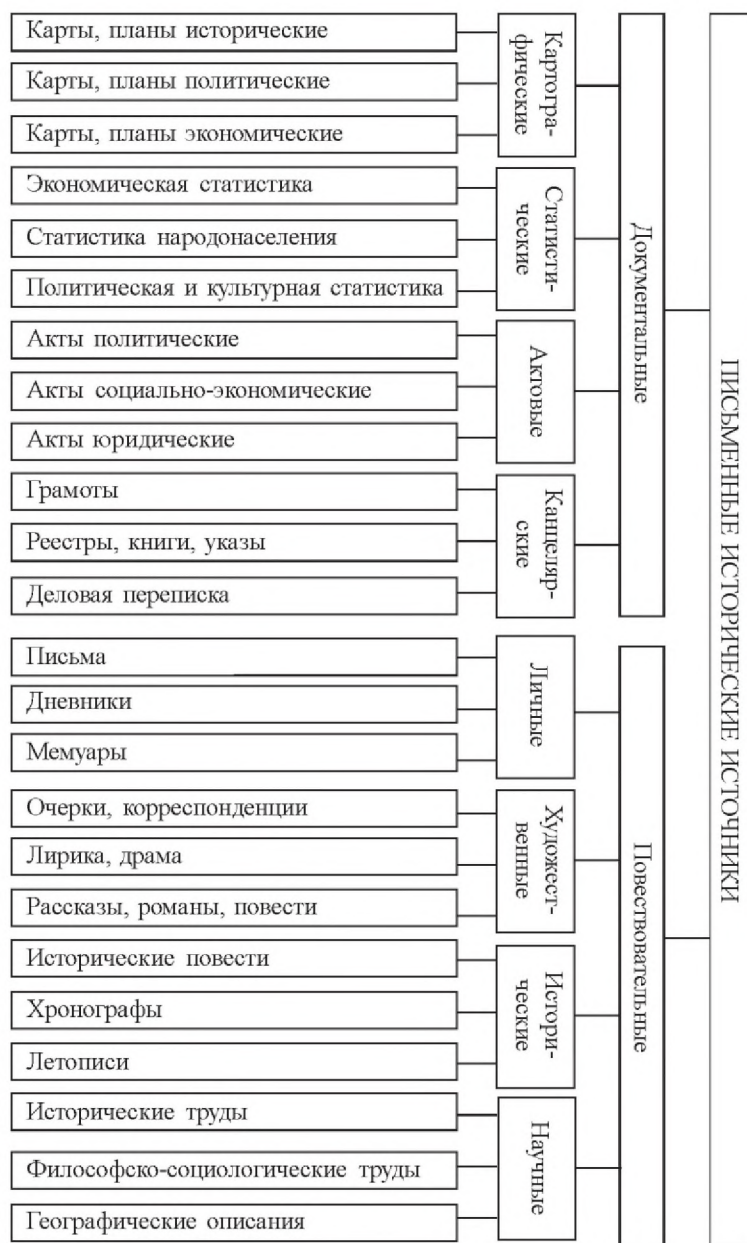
Карты, планы исторические

Карты, планы политические

Карты, планы экономические

Картографические

Экономическая статистика

Статистика народонаселения

Политическая и культурная статистика

Статистические

Акты политические

Акты социально-экономические

Акты юридические

Актовые

Грамоты

Реестры, книги, указы

Деловая переписка

Канцелярские

Документальные

Письма

Дневники

Мемуары

Личные

Очерки, корреспонденции

Лирика, драма

Рассказы, романы, повести

Художественные

Исторические повести

Хронографы

Летописи

Исторические

Исторические труды

Философско-социологические труды

Географические описания

Научные

Повествовательные

ПИСЬМЕННЫЕ ИСТОРИЧЕСКИЕ ИСТОЧНИКИ